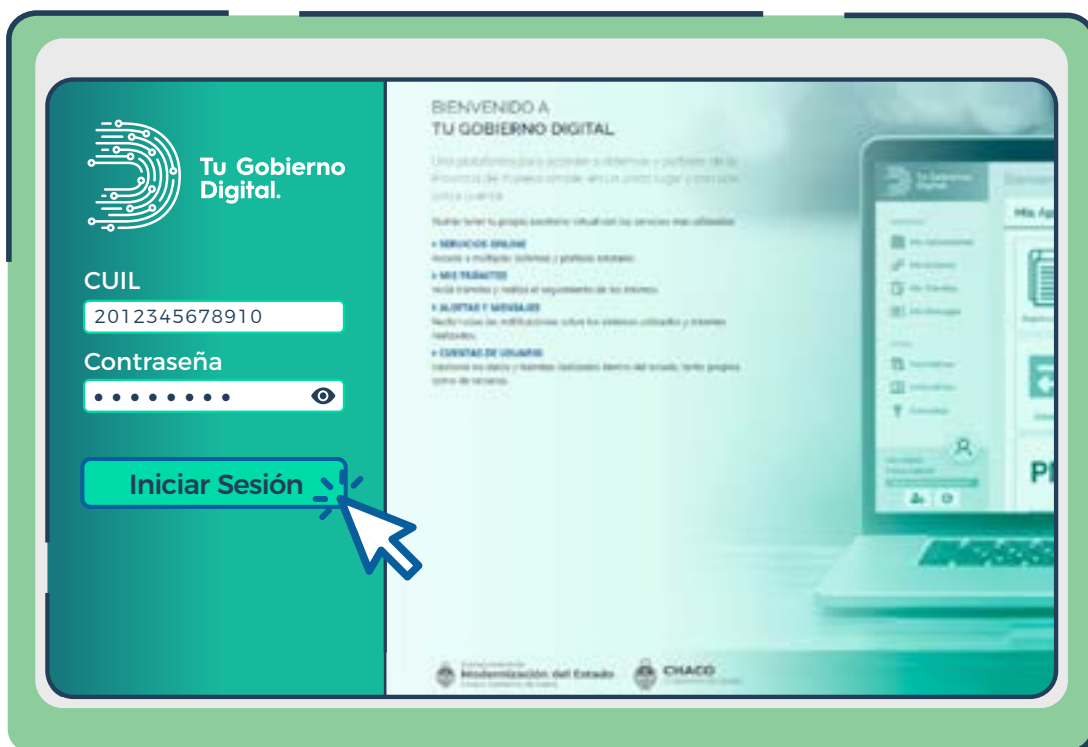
Tu Gobierno Digital.

CUIL

2012345678910

Contraseña

••••••••

Iniciar Sesión

BIENVENIDO A
TU GOBIERNO DIGITAL

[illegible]

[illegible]

• SERVICIOS ONLINE
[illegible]

• MIS TRÁMITES
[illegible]

• ALERTAS Y MENSAJES
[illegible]

• CUENTAS DE USUARIO
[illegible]

Tu Gobierno Digital

Mis Ap

PI

Modernización del Estado

CHACO